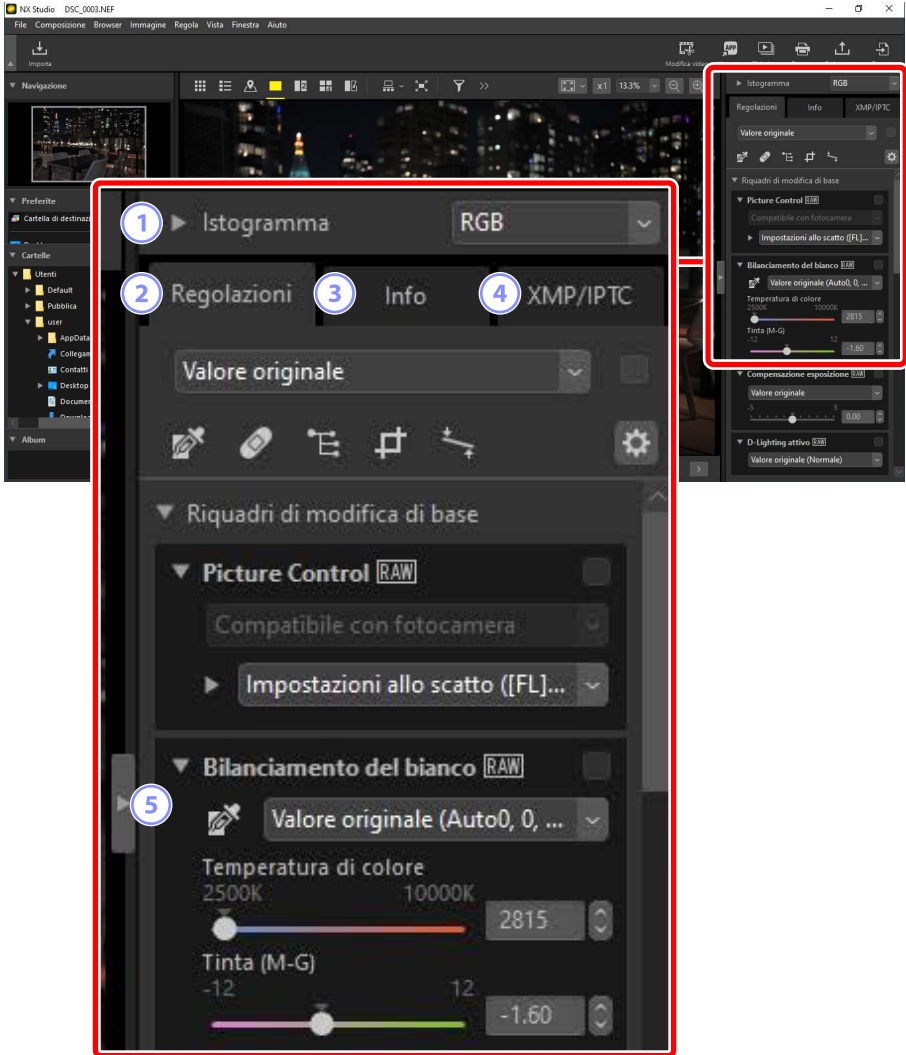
NX Studio DSC_0003.NEF

File Composizione Browser Immagine Regola Vista Finestra Aiuto

Importa

Modifica vid

Navigazione

Preferite

Cartella di destinazi

Cartelle

Utenti

Default

Pubblica

user

AppData

Collegam

Contatti

Desktop

Documen

Album

x1 13.3%

Istogramma RGB

Regolazioni Info XMP/IPTC

Valore originale

Riquadri di modifica di base

Picture Control RAW

Compatibile con fotocamera

Impostazioni allo scatto ([FL]...

Bilanciamento del bianco RAW

Valore originale (Auto0, 0, ...

Temperatura di colore

2500K 10000K

2815

Tinta (M-G)

-12 12

-1.60

Compensazione esposizione RAW

Valore originale

-5 5

0.00

D-Lighting attivo RAW

Valore originale (Normale)

1 Istogramma RGB

2 Regolazioni 3 Info 4 XMP/IPTC

Valore originale

Riquadri di modifica di base

Picture Control RAW

Compatibile con fotocamera

Impostazioni allo scatto ([FL]...

Bilanciamento del bianco RAW

5

Valore originale (Auto0, 0, ...

Temperatura di colore

2500K 10000K

2815

Tinta (M-G)

-12 12

-1.60